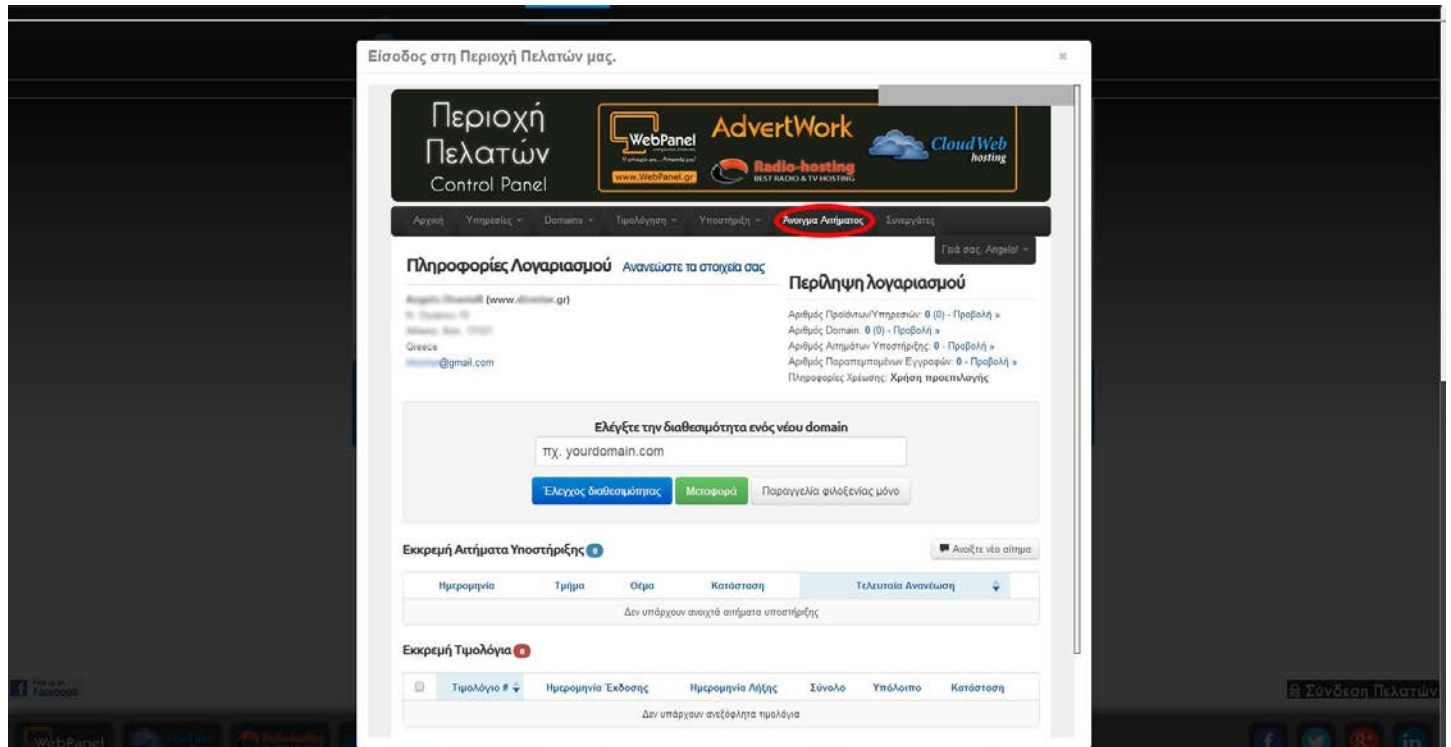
Είσοδος στη Περιοχή Πελατών μας.

×

Περιοχή Πελατών Control Panel

WebPanel www.WebPanel.gr

AdvertWork

Radio-hosting BEST RADIO & TV HOSTING

Cloud Web hosting

Αρχική Υπηρεσίες Domains Τιμολόγηση Υποστήριξη Άνοιγμα Αιτήματος Συνεργάτες

Γειά σας, Angelo!

Πληροφορίες Λογαριασμού Ανανεώστε τα στοιχεία σας

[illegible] (www.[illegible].gr)
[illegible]
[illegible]
Greece
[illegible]@gmail.com

Περίληψη λογαριασμού

Αριθμός Προϊόντων/Υπηρεσιών: 0 (0) - Προβολή »
Αριθμός Domain: 0 (0) - Προβολή »
Αριθμός Αιτημάτων Υποστήριξης: 0 - Προβολή »
Αριθμός Παραπεμπόμενων Εγγραφών: 0 - Προβολή »
Πληροφορίες Χρέωσης: Χρήση προεπιλογής

Ελέγξτε την διαθεσιμότητα ενός νέου domain

πχ. yourdomain.com

Έλεγχος διαθεσιμότητας Μεταφορά Παραγγελία φιλοξενίας μόνο

Εκκρεμή Αιτήματα Υποστήριξης 0

Ανοίξτε νέο αίτημα

| Ημερομηνία | Τμήμα | Θέμα | Κατάσταση | Τελευταία Ανανέωση |
|---|---|---|---|---|
| Δεν υπάρχουν ανοιχτά αιτήματα υποστήριξης | | | | |

Εκκρεμή Τιμολόγια 0

| | Τιμολόγιο # | Ημερομηνία Έκδοσης | Ημερομηνία Λήξης | Σύνολο | Υπόλοιπο | Κατάσταση |
|---|---|---|---|---|---|---|
| Δεν υπάρχουν ανεξόφλητα τιμολόγια | | | | | | |

Find us on Facebook

Σύνδεση Πελατών

WebPanel